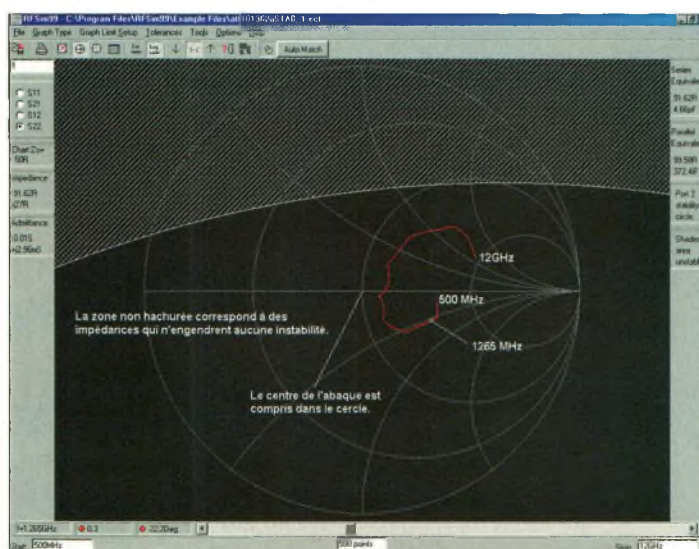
RFSim99 - C:\Program Files\RFSim99\Example Files\att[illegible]

File Graph Type Graph List Setup Tolerances Tools Options Help

Auto Match

S11
S21
S12
S22

Chart Zo= 50R

Impedance
91.62R
j27R

Admittance
0.011
+j2.96e-3

Series Equivalent
91.62R
4.66pF

Parallel Equivalent
99.58R
372.4fF

Port 2 stability circle.

Shaded area unstable

12GHz

500 MHz

1265 MHz

La zone non hachurée correspond à des impédances qui n'engendrent aucune instabilité.

Le centre de l'abaque est compris dans le cercle.

f=1.265GHz
0.3
-22.7Deg

Start 500MHz
500 points
Stop 12GHz